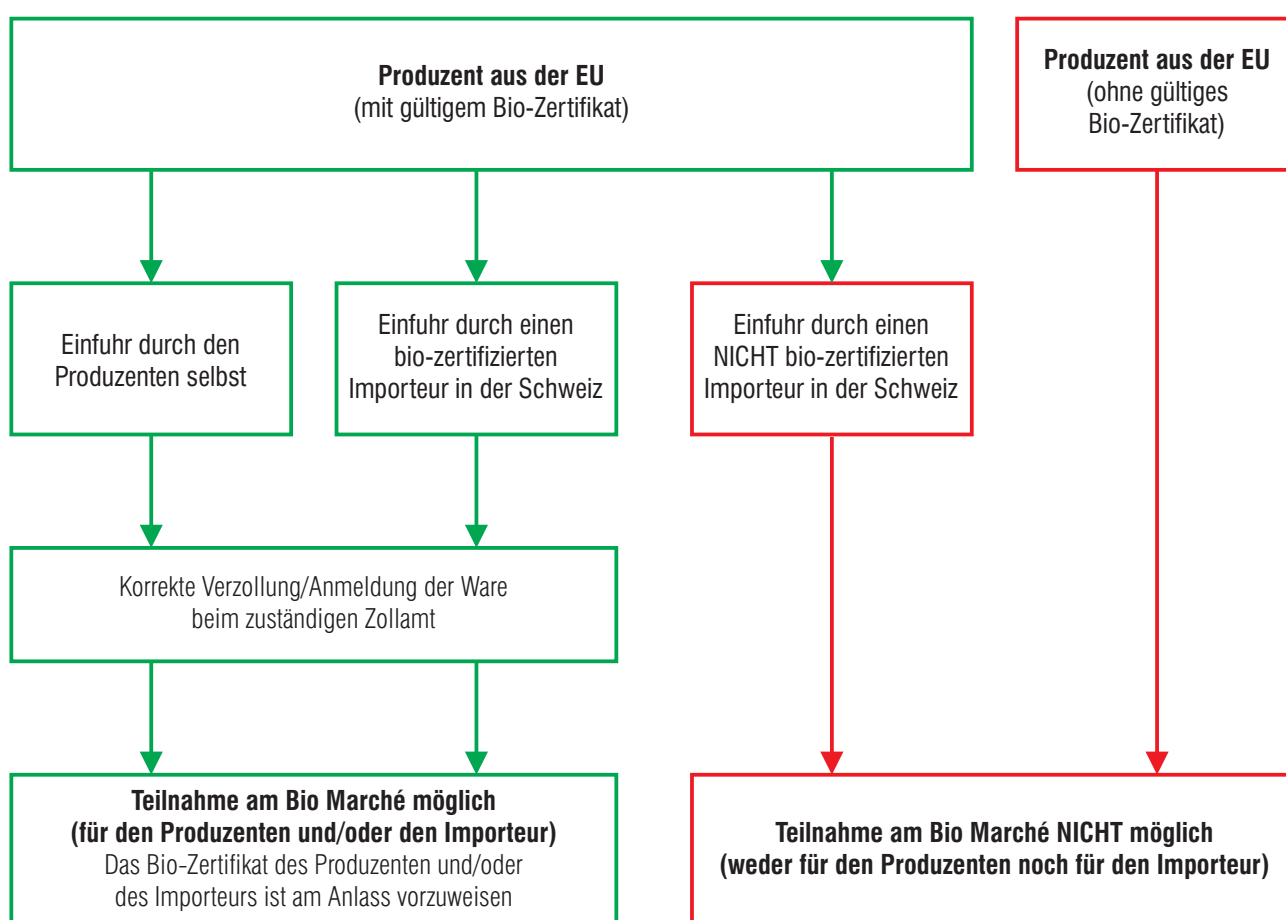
**Produzent aus der EU**
(mit gültigem Bio-Zertifikat)

**Produzent aus der EU**
(ohne gültiges Bio-Zertifikat)

Einfuhr durch den Produzenten selbst

Einfuhr durch einen bio-zertifizierten Importeur in der Schweiz

Einfuhr durch einen NICHT bio-zertifizierten Importeur in der Schweiz

Korrekte Verzollung/Anmeldung der Ware beim zuständigen Zollamt

**Teilnahme am Bio Marché möglich (für den Produzenten und/oder den Importeur)**
Das Bio-Zertifikat des Produzenten und/oder des Importeurs ist am Anlass vorzuweisen

**Teilnahme am Bio Marché NICHT möglich (weder für den Produzenten noch für den Importeur)**